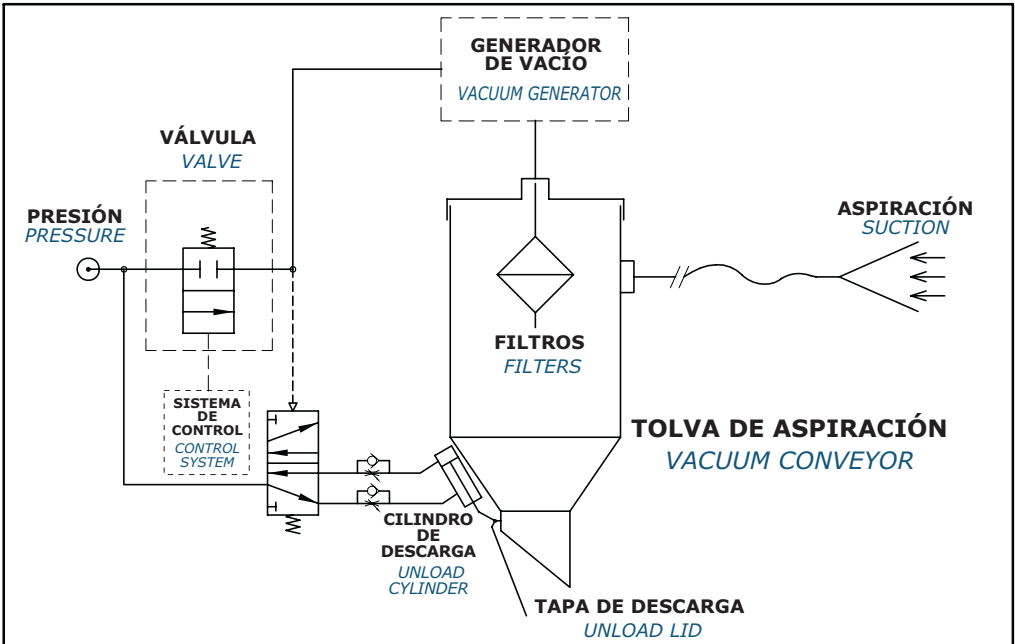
GENERADOR DE VACÍO
VACUUM GENERATOR

VÁLVULA
VALVE

PRESIÓN
PRESSURE

ASPIRACIÓN
SUCTION

FILTROS
FILTERS

SISTEMA DE CONTROL
CONTROL SYSTEM

TOLVA DE ASPIRACIÓN
VACUUM CONVEYOR

CILINDRO DE DESCARGA
UNLOAD CYLINDER

TAPA DE DESCARGA
UNLOAD LID